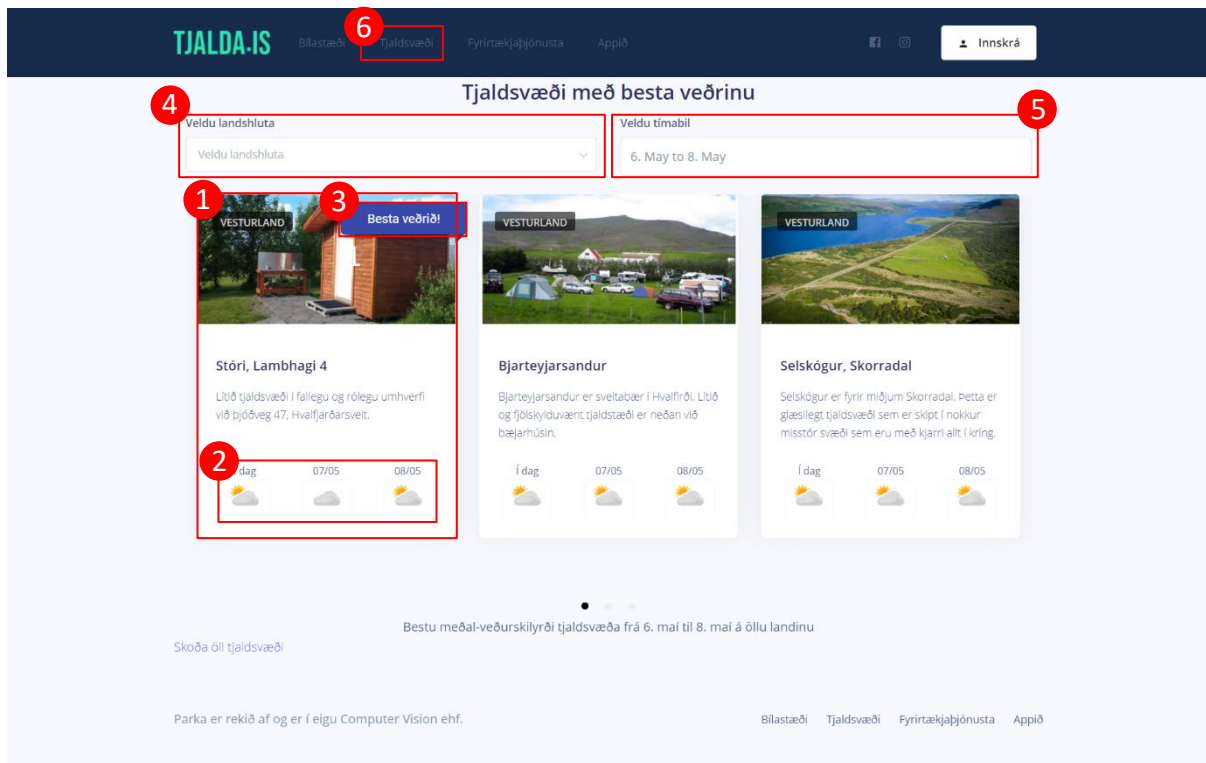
TJALDA.IS Bílastæði 6 Tjaldsvæði Fyrirtækjaþjónusta Appið

Innskrá

Tjaldsvæði með besta veðrinu

4 Veldu landshluta
Veldu landshluta

Veldu tímabil 5
6. May to 8. May

1 VESTURLAND 3 Besta veðrið!

Stóri, Lambhagi 4

Lítið tjaldsvæði í fallegu og rólegu umhverfi við þjóðveg 47, Hvalfjarðarsveit.

2 Í dag 07/05 08/05

VESTURLAND

Bjarteyjarsandur

Bjarteyjarsandur er sveitabær í Hvalfirði. Lítið og fjölskylduvænt tjaldstæði er neðan við bæjarhúsin.

Í dag 07/05 08/05

VESTURLAND

Selskógur, Skorradal

Selskógur er fyrir miðjum Skorradal. Þetta er glæsilegt tjaldsvæði sem er skipt í nokkur misstór svæði sem eru með kjarri allt í kring.

Í dag 07/05 08/05

Bestu meðal-veðurskilyrði tjaldsvæða frá 6. maí til 8. maí á öllu landinu

Skoða öll tjaldsvæði

Parka er rekið af og er í eigu Computer Vision ehf.

Bílastæði Tjaldsvæði Fyrirtækjaþjónusta Appið